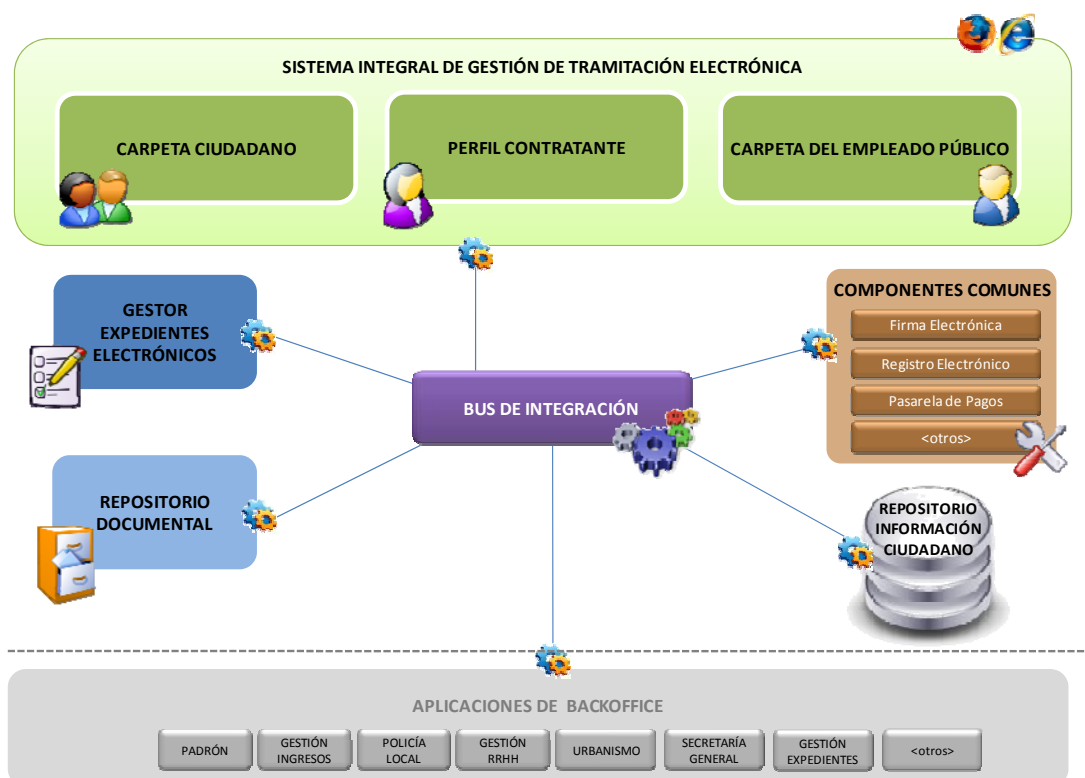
SISTEMA INTEGRAL DE GESTIÓN DE TRAMITACIÓN ELECTRÓNICA

CARPETA CIUDADANO

PERFIL CONTRATANTE

CARPETA DEL EMPLEADO PÚBLICO

GESTOR EXPEDIENTES ELECTRÓNICOS

COMPONENTES COMUNES

Firma Electrónica

Registro Electrónico

Pasarela de Pagos

<otros>

BUS DE INTEGRACIÓN

REPOSITORIO DOCUMENTAL

REPOSITORIO INFORMACIÓN CIUDADANO

APLICACIONES DE BACKOFFICE

| PADRÓN | GESTIÓN INGRESOS | POLICÍA LOCAL | GESTIÓN RRHH | URBANISMO | SECRETARÍA GENERAL | GESTIÓN EXPEDIENTES | <otros> |